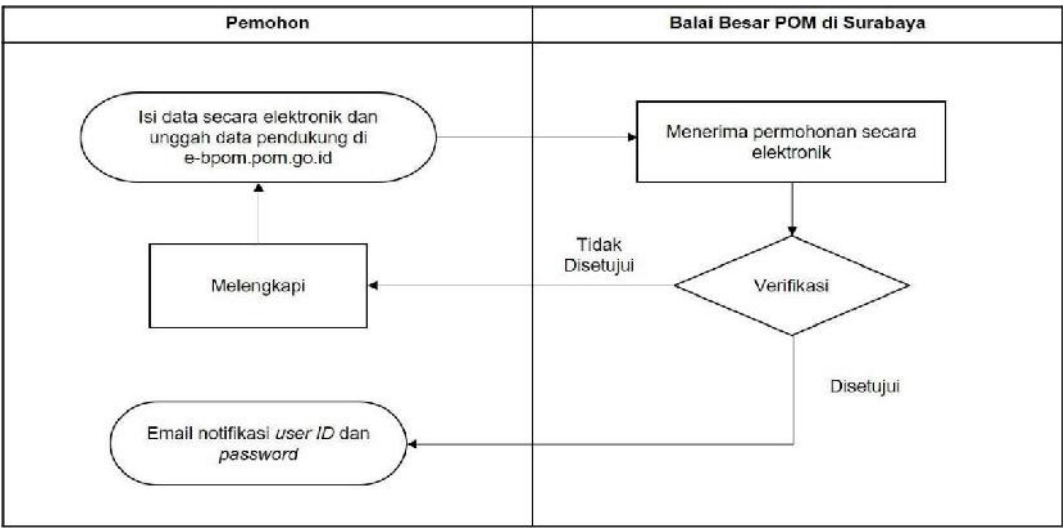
Pemohon

Balai Besar POM di Surabaya

Isi data secara elektronik dan unggah data pendukung di e-bpom.pom.go.id

Menerima permohonan secara elektronik

Tidak Disetujui

Melengkapi

Verifikasi

Disetujui

Email notifikasi user ID dan password